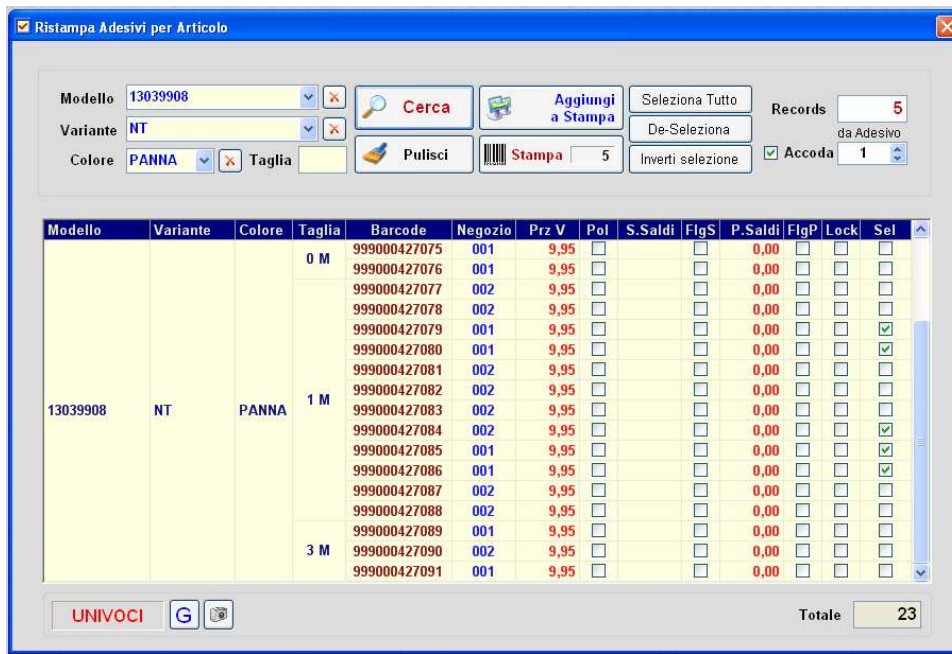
Ristampa Adesivi per Articolo

Modello 13039908
Variante NT
Colore PANNA
Taglia

Cerca
Pulisci
Aggiungi a Stampa
Stampa 5
Seleziona Tutto
De-Seleziona
Inverti selezione
Records 5
da Adesivo
Accoda 1

| Modello | Variante | Colore | Taglia | Barcode | Negozio | Prz V | Pol | S.Saldi | FlgS | P.Saldi | FlgP | Lock | Sel |
|---|---|---|---|---|---|---|---|---|---|---|---|---|---|
| 13039908 | NT | PANNA | 0 M | 999000427075 | 001 | 9,95 | | | | 0,00 | | | |
| | | | | 999000427076 | 001 | 9,95 | | | | 0,00 | | | |
| | | | 1 M | 999000427077 | 002 | 9,95 | | | | 0,00 | | | |
| | | | | 999000427078 | 002 | 9,95 | | | | 0,00 | | | |
| | | | | 999000427079 | 001 | 9,95 | | | | 0,00 | | | ☑ |
| | | | | 999000427080 | 001 | 9,95 | | | | 0,00 | | | ☑ |
| | | | | 999000427081 | 002 | 9,95 | | | | 0,00 | | | |
| | | | | 999000427082 | 002 | 9,95 | | | | 0,00 | | | |
| | | | | 999000427083 | 002 | 9,95 | | | | 0,00 | | | |
| | | | | 999000427084 | 002 | 9,95 | | | | 0,00 | | | ☑ |
| | | | | 999000427085 | 001 | 9,95 | | | | 0,00 | | | ☑ |
| | | | | 999000427086 | 001 | 9,95 | | | | 0,00 | | | ☑ |
| | | | | 999000427087 | 002 | 9,95 | | | | 0,00 | | | |
| | | | | 999000427088 | 002 | 9,95 | | | | 0,00 | | | |
| | | | 3 M | 999000427089 | 001 | 9,95 | | | | 0,00 | | | |
| | | | | 999000427090 | 002 | 9,95 | | | | 0,00 | | | |
| | | | | 999000427091 | 001 | 9,95 | | | | 0,00 | | | |

UNIVOCI
G
Totale 23